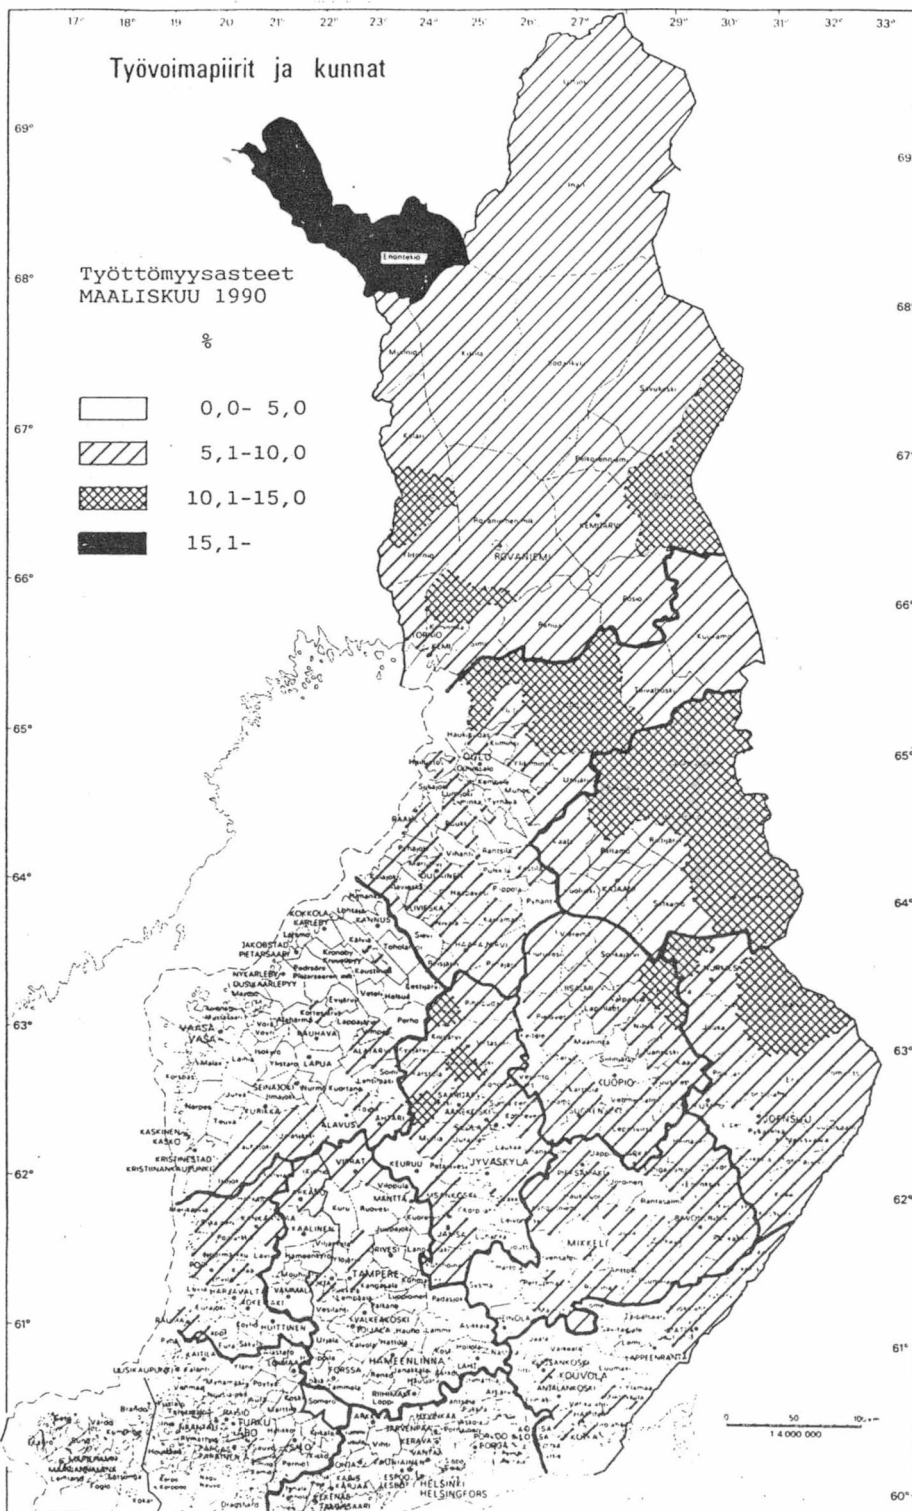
17° 18° 19 20 21° 22° 23° 24° 25° 26° 27° 29° 30° 31° 32° 33°

Työvoimapiirit ja kunnat

69°
69

68°
68

67°
67

66°
66

65°
65

64°
64

63°
63

62°
62

61°
61

60°

Työttömyysasteet
MAALISKUU 1990

%

0,0- 5,0
5,1-10,0
10,1-15,0
15,1-

Enontekiö
Inari
Muonio
Kittilä
Sodankylä
Savukoski
Kolari
Pelkosenniemi
Kemijärvi
Ylitornio
Rovaniemi
Posio
Tornio
Kemi
Kuusamo
Taivalkoski
Haukipudas
Kiiminki
Oulu
Utajärvi
Raahe
Pyhäjoki
Vihanti
Kajaani
Paltamo
Kokkola
Karleby
Kannus
Ylivieska
Haapajärvi
Jakobstad
Pietarsaari
Nykarleby
Uusikaarlepyy
Toholampi
Nurmes
Iisalmi
Lapua
Vaasa
Vasa
Alajärvi
Kuopio
Joensuu
Seinäjoki
Kurikka
Alavus
Äänekoski
Saarijärvi
Kaskinen
Kaskö
Kristinestad
Kristiinankaupunki
Jyväskylä
Pieksämäki
Virrat
Keuruu
Mänttä
Kankaanpää
Pori
Tampere
Mikkeli
Savonlinna
Harjavalta
Vammala
Rauma
Huittinen
Valkeakoski
Toijala
Heinola
Lahti
Uusikaupunki
Loimaa
Forssa
Hämeenlinna
Riihimäki
Kouvola
Anjalankoski
Lappeenranta
Kotka
Turku
Åbo
Hyvinkää
Järvenpää
Kerava
Vantaa
Porvoo
Borgå
Salo
Espoo
Esbo
Helsinki
Helsingfors
Kauniainen
Karis
Karjaa
Tammisaari
Ekenäs
Hanko

0 50 100 km
1:4 000 000